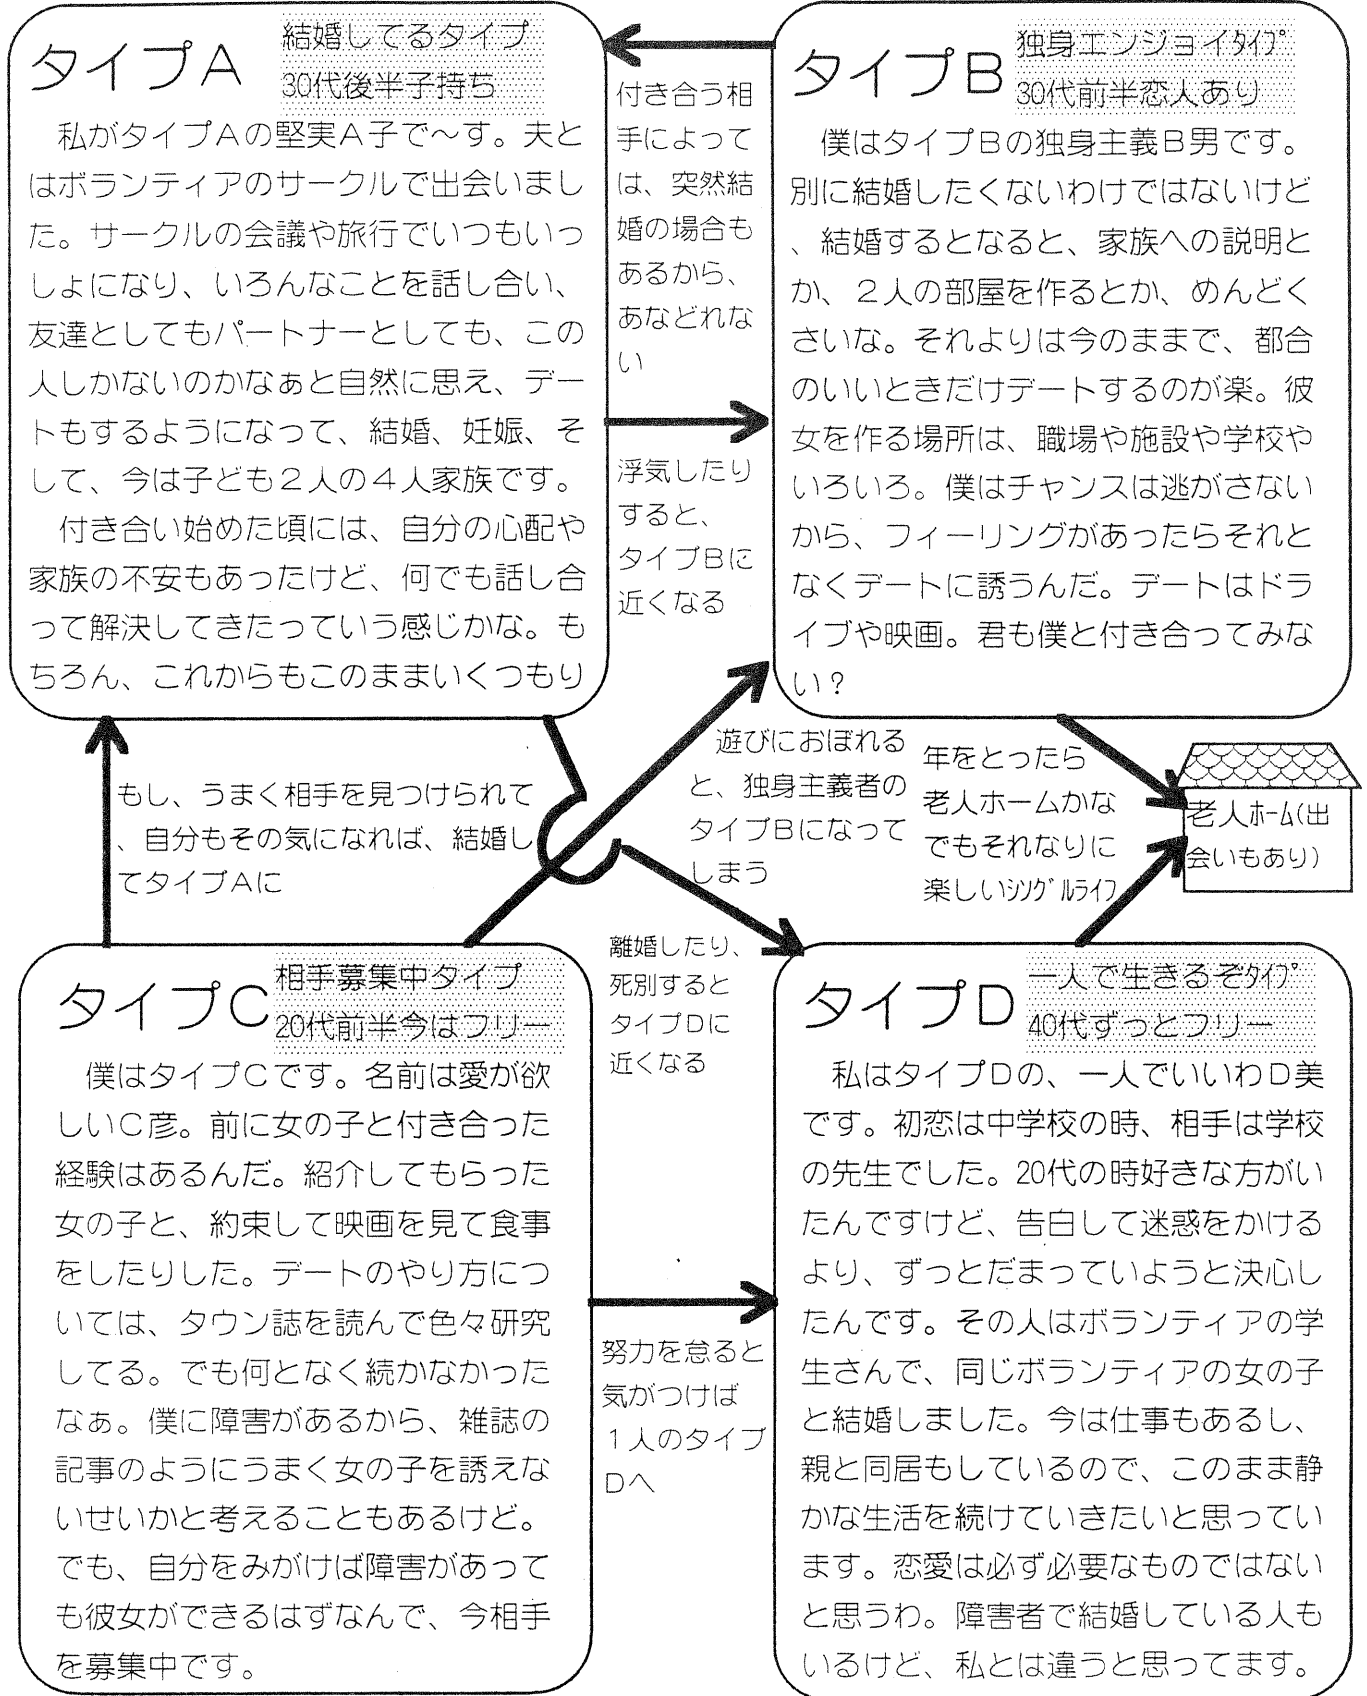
タイプA 結婚してるタイプ 30代後半子持ち

私がタイプAの堅実A子で〜す。夫とはボランティアのサークルで出会いました。サークルの会議や旅行でいつもいっしょになり、いろんなことを話し合い、友達としてもパートナーとしても、この人しかないのかなぁと自然に思え、デートもするようになって、結婚、妊娠、そして、今は子ども２人の４人家族です。

付き合い始めた頃には、自分の心配や家族の不安もあったけど、何でも話し合って解決してきたっていう感じかな。もちろん、これからもこのままいくつもり

付き合う相手によっては、突然結婚の場合もあるから、あなどれない

浮気したりすると、タイプBに近くなる

タイプB 独身エンジョイタイプ 30代前半恋人あり

僕はタイプBの独身主義B男です。別に結婚したくないわけではないけど、結婚するとなると、家族への説明とか、２人の部屋を作るとか、めんどくさいな。それよりは今のままで、都合のいいときだけデートするのが楽。彼女を作る場所は、職場や施設や学校やいろいろ。僕はチャンスは逃がさないから、フィーリングがあったらそれとなくデートに誘うんだ。デートはドライブや映画。君も僕と付き合ってみない？

もし、うまく相手を見つけられて、自分もその気になれば、結婚してタイプAに

遊びにおぼれると、独身主義者のタイプBになってしまう

年をとったら老人ホームかなでもそれなりに楽しいシングルライフ

老人ホーム(出会いもあり)

離婚したり、死別するとタイプDに近くなる

タイプC 相手募集中タイプ 20代前半今はフリー

僕はタイプCです。名前は愛が欲しいC彦。前に女の子と付き合った経験はあるんだ。紹介してもらった女の子と、約束して映画を見て食事をしたりした。デートのやり方については、タウン誌を読んで色々研究してる。でも何となく続かなかったなぁ。僕に障害があるから、雑誌の記事のようにうまく女の子を誘えないせいかと考えることもあるけど。でも、自分をみがけば障害があっても彼女ができるはずなんで、今相手を募集中です。

努力を怠ると気がつけば１人のタイプDへ

タイプD 一人で生きるぞタイプ 40代ずっとフリー

私はタイプDの、一人でいいわD美です。初恋は中学校の時、相手は学校の先生でした。20代の時好きな方がいたんですけど、告白して迷惑をかけるより、ずっとだまっていようと決心したんです。その人はボランティアの学生さんで、同じボランティアの女の子と結婚しました。今は仕事もあるし、親と同居もしているので、このまま静かな生活を続けていきたいと思っています。恋愛は必ず必要なものではないと思うわ。障害者で結婚している人もいるけど、私とは違うと思ってます。